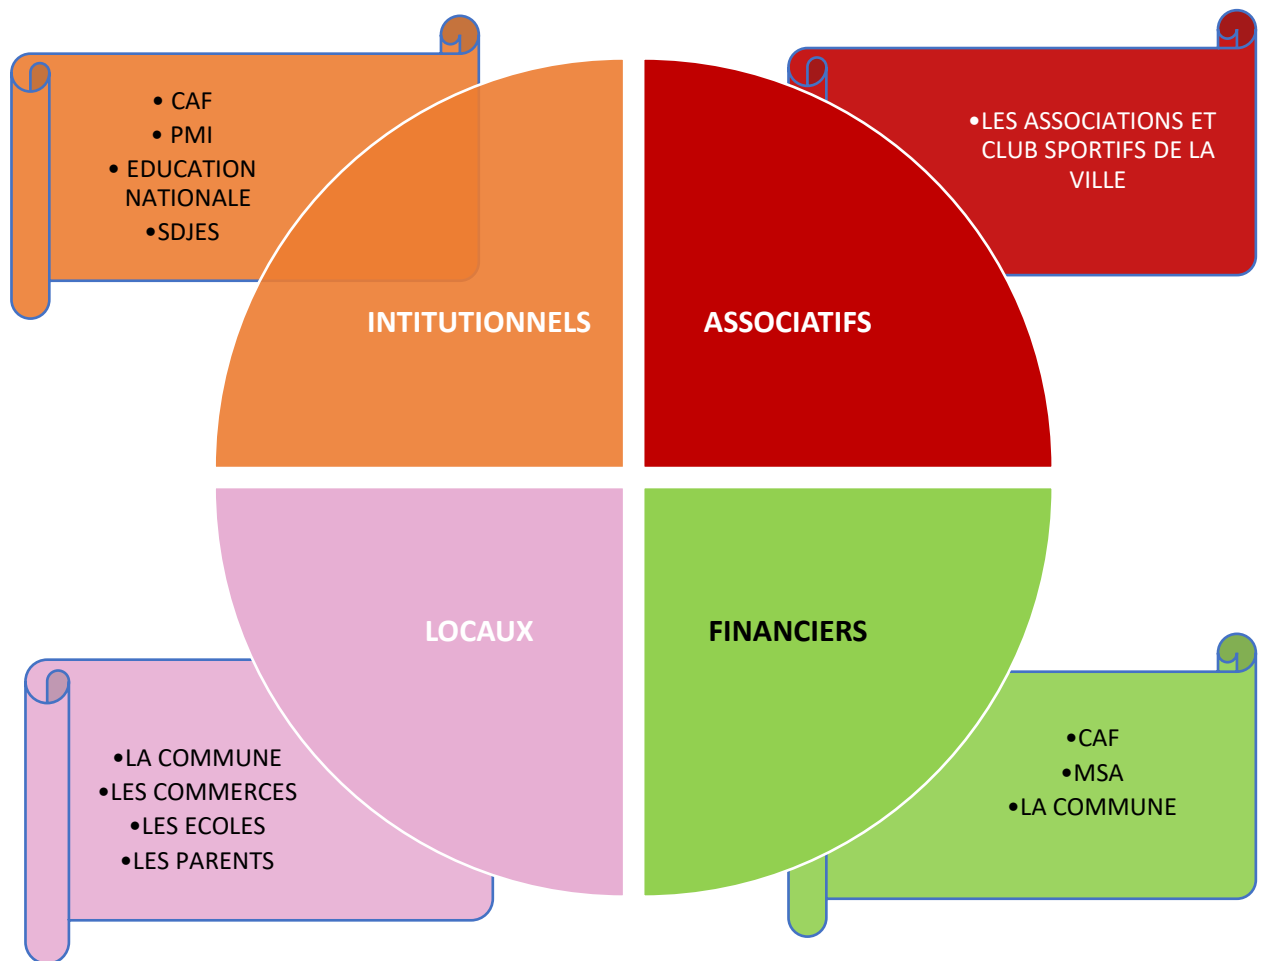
• CAF
• PMI
• EDUCATION NATIONALE
•SDJES

•LES ASSOCIATIONS ET CLUB SPORTIFS DE LA VILLE

INTITUTIONNELS

ASSOCIATIFS

LOCAUX

FINANCIERS

•LA COMMUNE
•LES COMMERCES
•LES ECOLES
•LES PARENTS

•CAF
•MSA
•LA COMMUNE